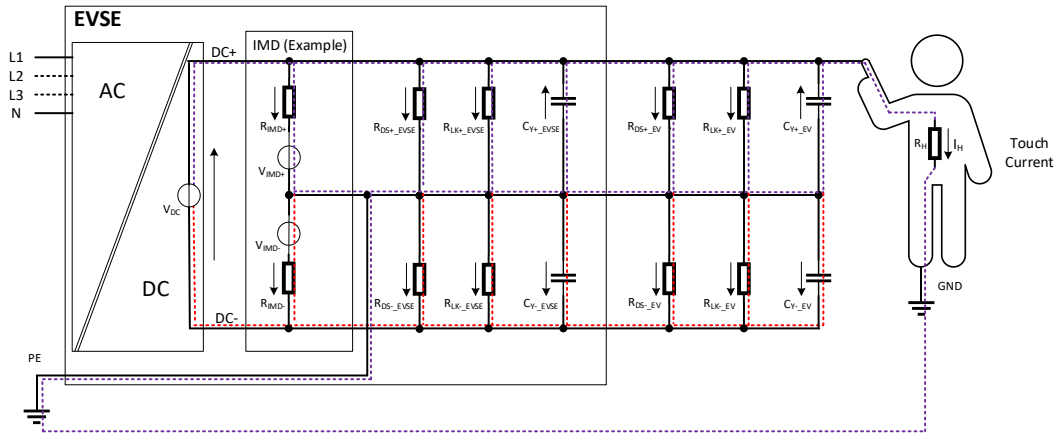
EVSE

L1
L2
L3
N

AC

DC+

IMD (Example)

$R_{IMD+}$

$V_{IMD+}$

$V_{DC}$

$V_{IMD-}$

$R_{IMD-}$

DC

DC-

$R_{DS+\_EVSE}$

$R_{LK+\_EVSE}$

$C_{Y+\_EVSE}$

$R_{DS+\_EV}$

$R_{LK+\_EV}$

$C_{Y+\_EV}$

$R_{DS-\_EVSE}$

$R_{LK-\_EVSE}$

$C_{Y-\_EVSE}$

$R_{DS-\_EV}$

$R_{LK-\_EV}$

$C_{Y-\_EV}$

$R_H$

$I_H$

Touch Current

GND

PE